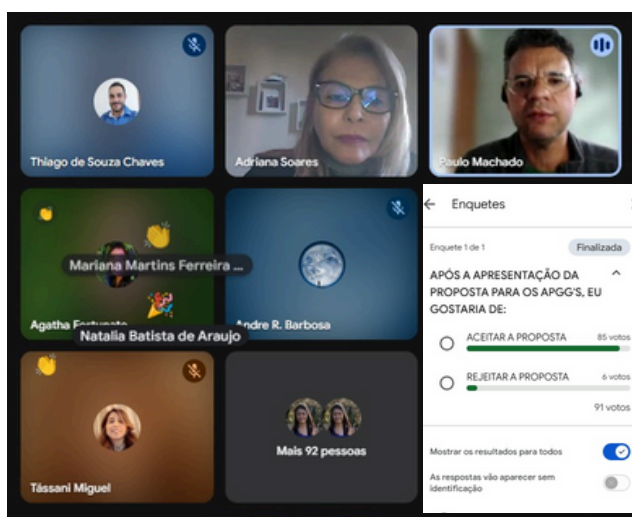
Thiago de Souza Chaves

Adriana Soares

Paulo Machado

Mariana Martins Ferreira ...

Agatha Fortunato

Natalia Batista de Araujo

Andre R. Barbosa

Tássani Miguel

Mais 92 pessoas

Enquetes

Enquete 1 de 1

Finalizada

APÓS A APRESENTAÇÃO DA PROPOSTA PARA OS APGG'S, EU GOSTARIA DE:

ACEITAR A PROPOSTA 85 votos

REJEITAR A PROPOSTA 6 votos

91 votos

Mostrar os resultados para todos

As respostas vão aparecer sem identificação